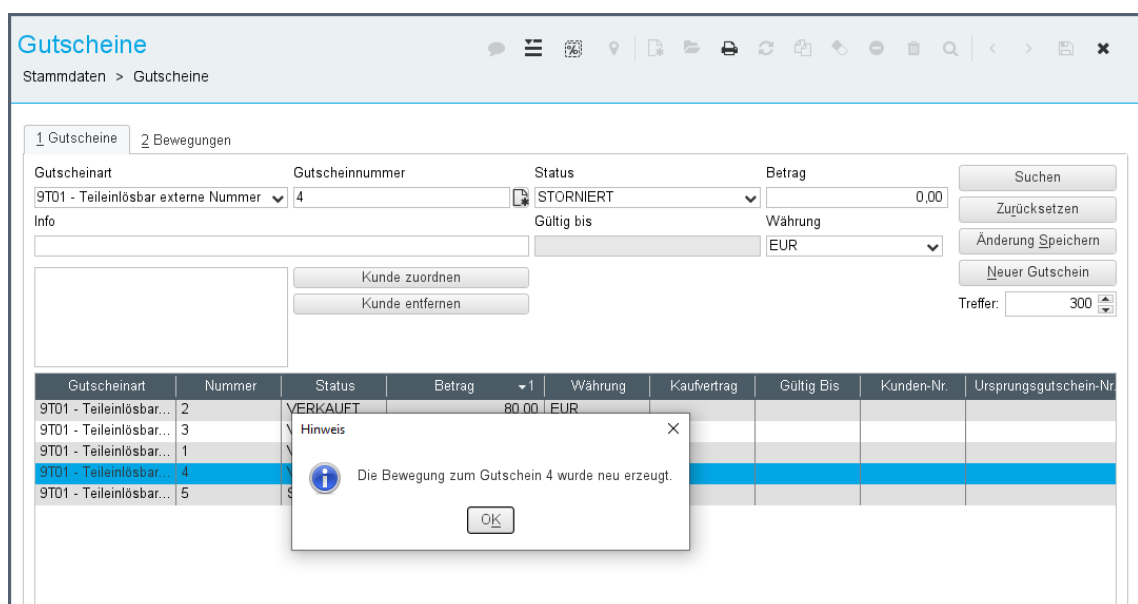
Gutscheine
Stammdaten > Gutscheine

1 Gutscheine | 2 Bewegungen

Gutscheinart
9T01 - Teileinlösbar externe Nummer
Gutscheinnummer
4
Status
STORNIERT
Betrag
0,00
Suchen
Info
Gültig bis
Währung
EUR
Zurücksetzen
Änderung Speichern
Kunde zuordnen
Kunde entfernen
Neuer Gutschein
Treffer: 300

| Gutscheinart | Nummer | Status | Betrag | Währung | Kaufvertrag | Gültig Bis | Kunden-Nr. | Ursprungsgutschein-Nr. |
|---|---|---|---|---|---|---|---|---|
| 9T01 - Teileinlösbar... | 2 | VERKAUFT | 80,00 | EUR | | | | |
| 9T01 - Teileinlösbar... | 3 | V | | | | | | |
| 9T01 - Teileinlösbar... | 1 | V | | | | | | |
| 9T01 - Teileinlösbar... | 4 | V | | | | | | |
| 9T01 - Teileinlösbar... | 5 | S | | | | | | |

Hinweis
Die Bewegung zum Gutschein 4 wurde neu erzeugt.
OK